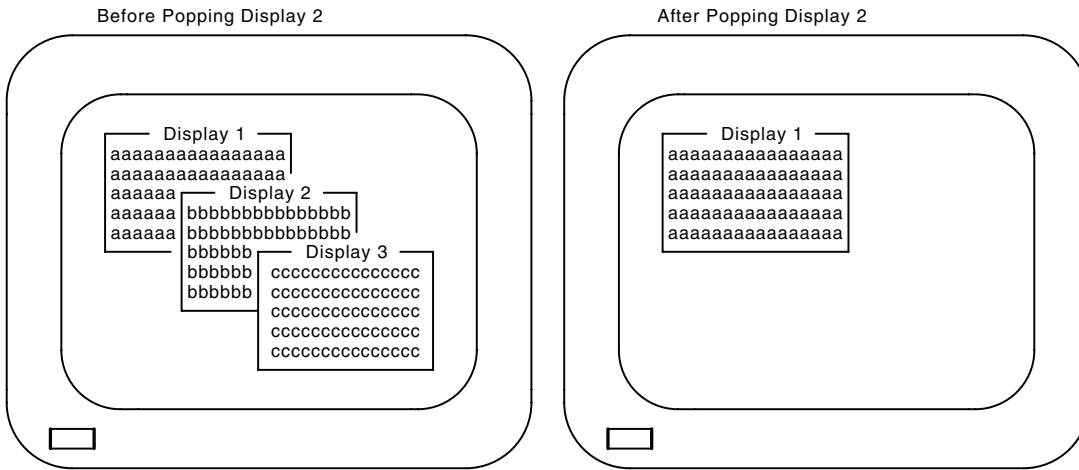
Before Popping Display 2

Display 1
aaaaaaaaaaaaaaaa
aaaaaaaaaaaaaaaa
aaaaaa
aaaaaa
aaaaaa

Display 2
bbbbbbbbbbbbbbb
bbbbbbbbbbbbbbb
bbbbbb
bbbbbb
bbbbbb

Display 3
ccccccccccccccc
ccccccccccccccc
ccccccccccccccc
ccccccccccccccc
ccccccccccccccc

After Popping Display 2

Display 1
aaaaaaaaaaaaaaaa
aaaaaaaaaaaaaaaa
aaaaaaaaaaaaaaaa
aaaaaaaaaaaaaaaa
aaaaaaaaaaaaaaaa